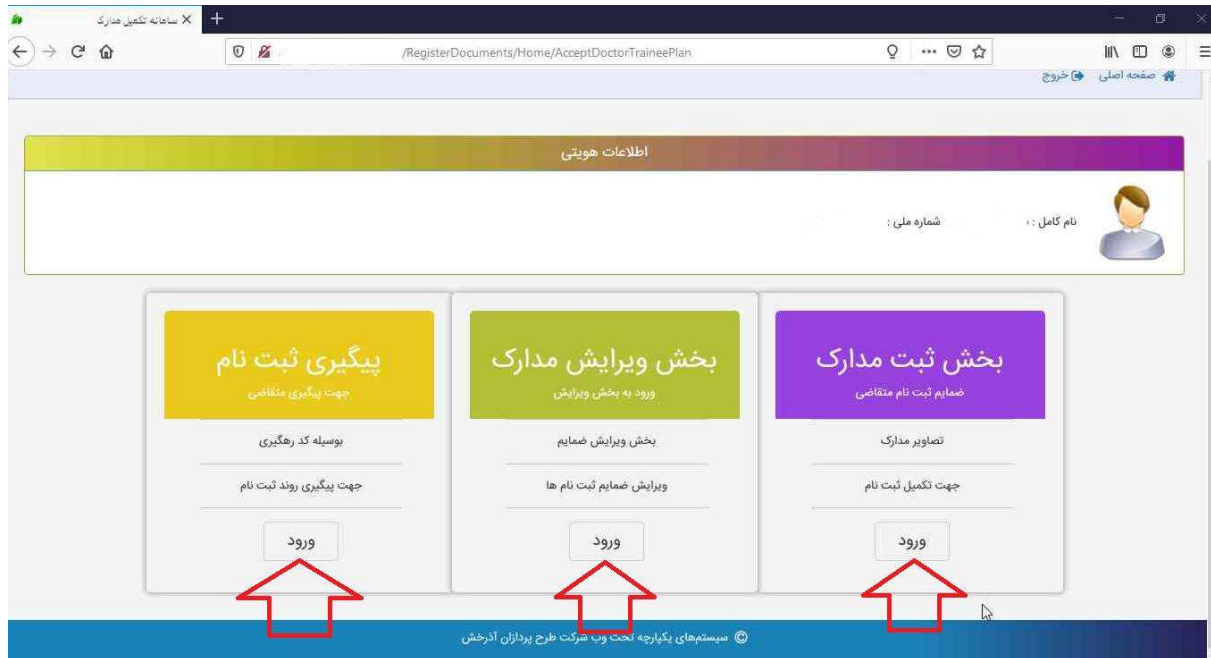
سامانه تکمیل مدارک

/RegisterDocuments/Home/AcceptDoctorTraineePlan

صفحه اصلی خروج

اطلاعات هویتی

نام کامل :

شماره ملی :

بخش ثبت مدارک
ضمایم ثبت نام متقاضی

تصاویر مدارک

جهت تکمیل ثبت نام

ورود

بخش ویرایش مدارک
ورود به بخش ویرایش

بخش ویرایش ضمایم

ویرایش ضمایم ثبت نام ها

ورود

پیگیری ثبت نام
جهت پیگیری متقاضی

بوسیله کد رهگیری

جهت پیگیری روند ثبت نام

ورود

© سیستم‌های یکپارچه تحت وب شرکت طرح پردازان آذرخش